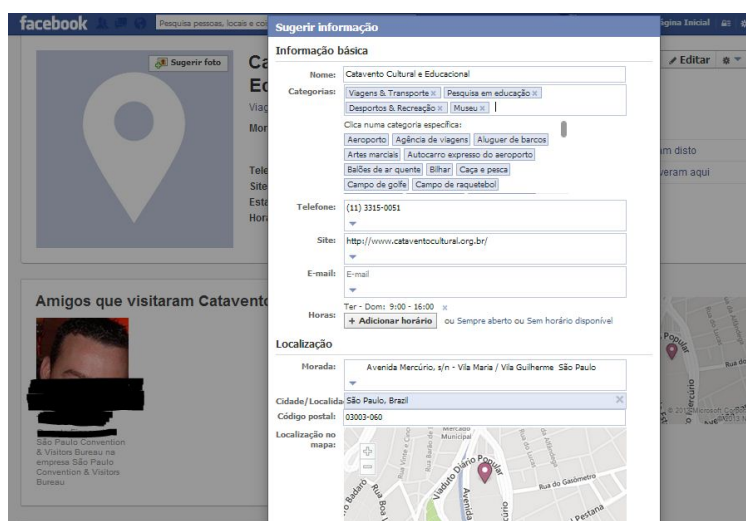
facebook
Pesquisa pessoas, locais e co
Página Inicial

Sugerir foto
Ca
Ed
Viag
Mor
Tele
Site
Esta
Hora

✏ Editar

m disto
veram aqui

Amigos que visitaram Catavento

São Paulo Convention & Visitors Bureau na empresa São Paulo Convention & Visitors Bureau

Sugerir informação

Informação básica

Nome: Catavento Cultural e Educacional

Categorias: Viagens & Transporte × Pesquisa em educação × Desportos & Recreação × Museu ×

Clica numa categoria específica:
Aeroporto Agência de viagens Aluguer de barcos
Artes marciais Autocarro expresso do aeroporto
Balões de ar quente Bilhar Caça e pesca
Campo de golfe Campo de raquetebol

Telefone: (11) 3315-0051

Site: http://www.cataventocultural.org.br/

E-mail: E-mail

Horas: Ter - Dom: 9:00 - 16:00 ×
+ Adicionar horário ou Sempre aberto ou Sem horário disponível

Localização

Morada: Avenida Mercúrio, s/n - Vila Maria / Vila Guilherme São Paulo

Cidade/Localida São Paulo, Brazil

Código postal: 03003-060

Localização no mapa:

Mercado Municipal
Viaduto Diário Popular
Avenida
Rua do Gasômetro
Rua Badaró
Rua Boa
Pestana
Popular
Rua do
Mercúrio
© 2013 Microsoft